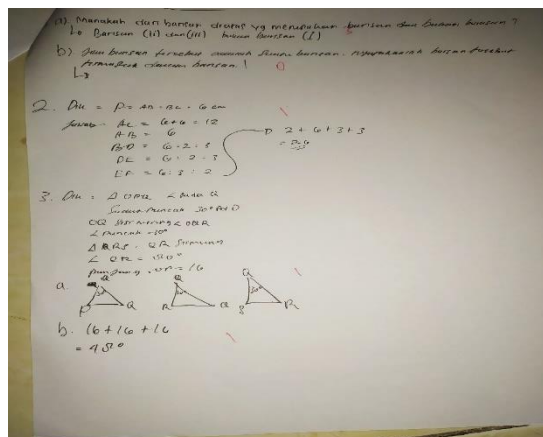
(a) Manakah dari barisan diatas yg merupakan barisan dan bukan barisan ?
↳ Barisan (ii) dan (iii) bukan barisan (I)

b) Jika barisan tersebut adalah suatu barisan, tunjukkanlah barisan tersebut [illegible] dalam barisan!
↳

2. Dik = P = AB · BC · 6 cm
Jawab : AC = 6 + 6 = 12
A-B = 6
BD = 6 : 2 = 3
DE = 6 : 2 = 3
EF = 6 : 3 = 2
→ 2 + 6 + 3 + 3 = 2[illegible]

3. Dik : △ OPQ ∠ PQO Q
Sudut puncak 30° pd O
OQ dan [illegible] OBR
∠ puncak = 30°
△ ARS . QR Segitiga
∠ QR = 150°
panjang OP = 16

a. P Q R Q P

b. 16 + 16 + 16
= 48°